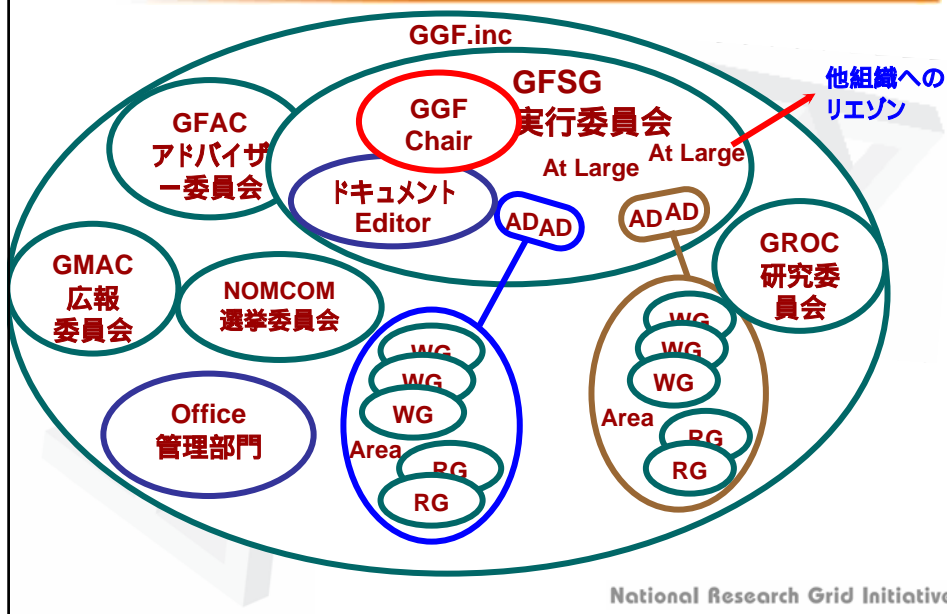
GGF.inc

GFSG
実行委員会

GGF
Chair

他組織への
リエゾン

GFAC
アドバイザー委員会

At Large
At Large

ドキュメント
Editor

AD AD

AD AD

GMAC
広報
委員会

NOMCOM
選挙委員会

GROC
研究委員会

WG
WG
WG
Area
RG
RG

WG
WG
WG
Area
RG
RG

Office
管理部門

National Research Grid Initiative